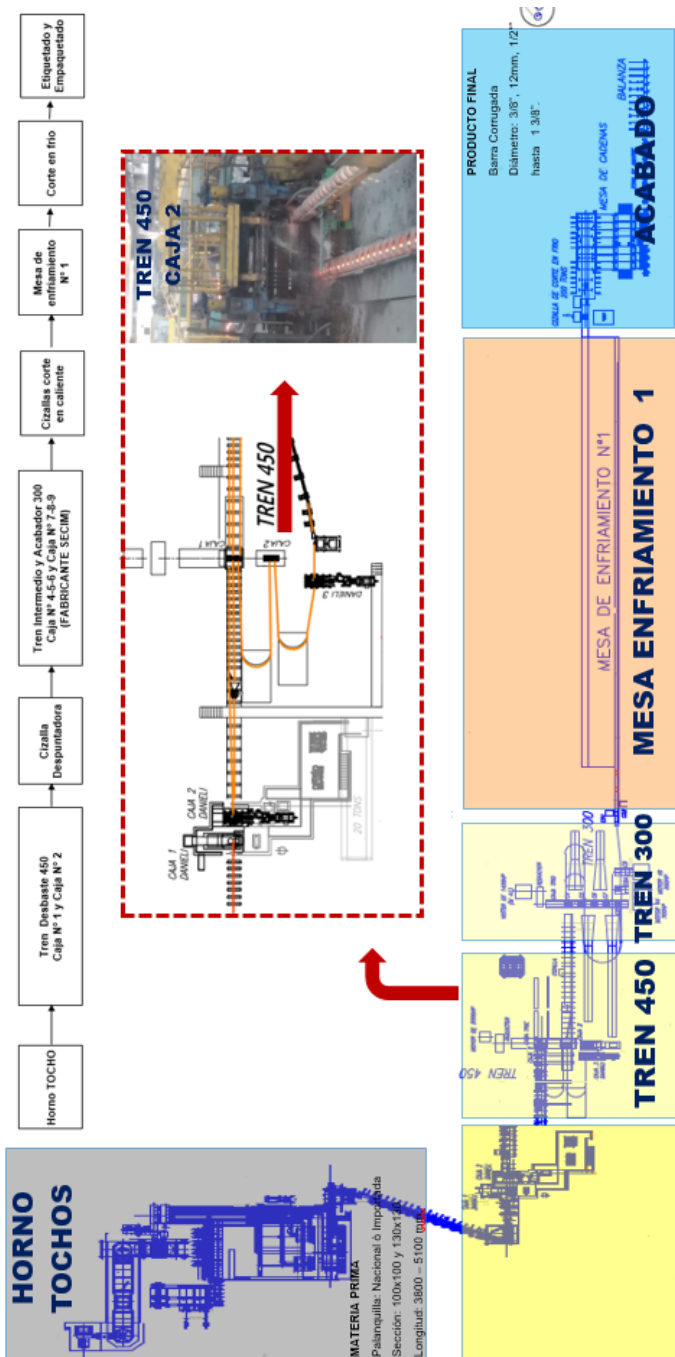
Horno TOCHO

Tren Desbaste 450
Caja N°1 y Caja N° 2

Cizalla Despuntadora

Tren Intermedio y Acabador 300
Caja N° 4-5-6 y Caja N° 7-8-9
(FABRICANTE SECIM)

Cizallas corte en caliente

Mesa de enfriamiento N° 1

Corte en frio

Etiquetado y Empaquetado

TREN 450
CAJA 2

TREN 450

CAJA 1
DANIELI
CAJA 2
DANIELI
CAJA 1
CAJA 2
DANIELI 3
20 TONS

HORNO
TOCHOS

MATERIA PRIMA
Palanquilla: Nacional ó Importada
Sección: 100x100 y 130x130
Longitud: 3800 – 5100 mm

TREN 450

TREN 450

TREN 300

TREN 300

MESA ENFRIAMIENTO 1

MESA DE ENFRIAMIENTO N°1

PRODUCTO FINAL
Barra Corrugada
Diámetro: 3/8", 12mm, 1/2"
hasta 1 3/8".

ACABADO

BALANZA
MESA DE CADENAS
CIZALLA DE CORTE EN FRIO
200 TONS